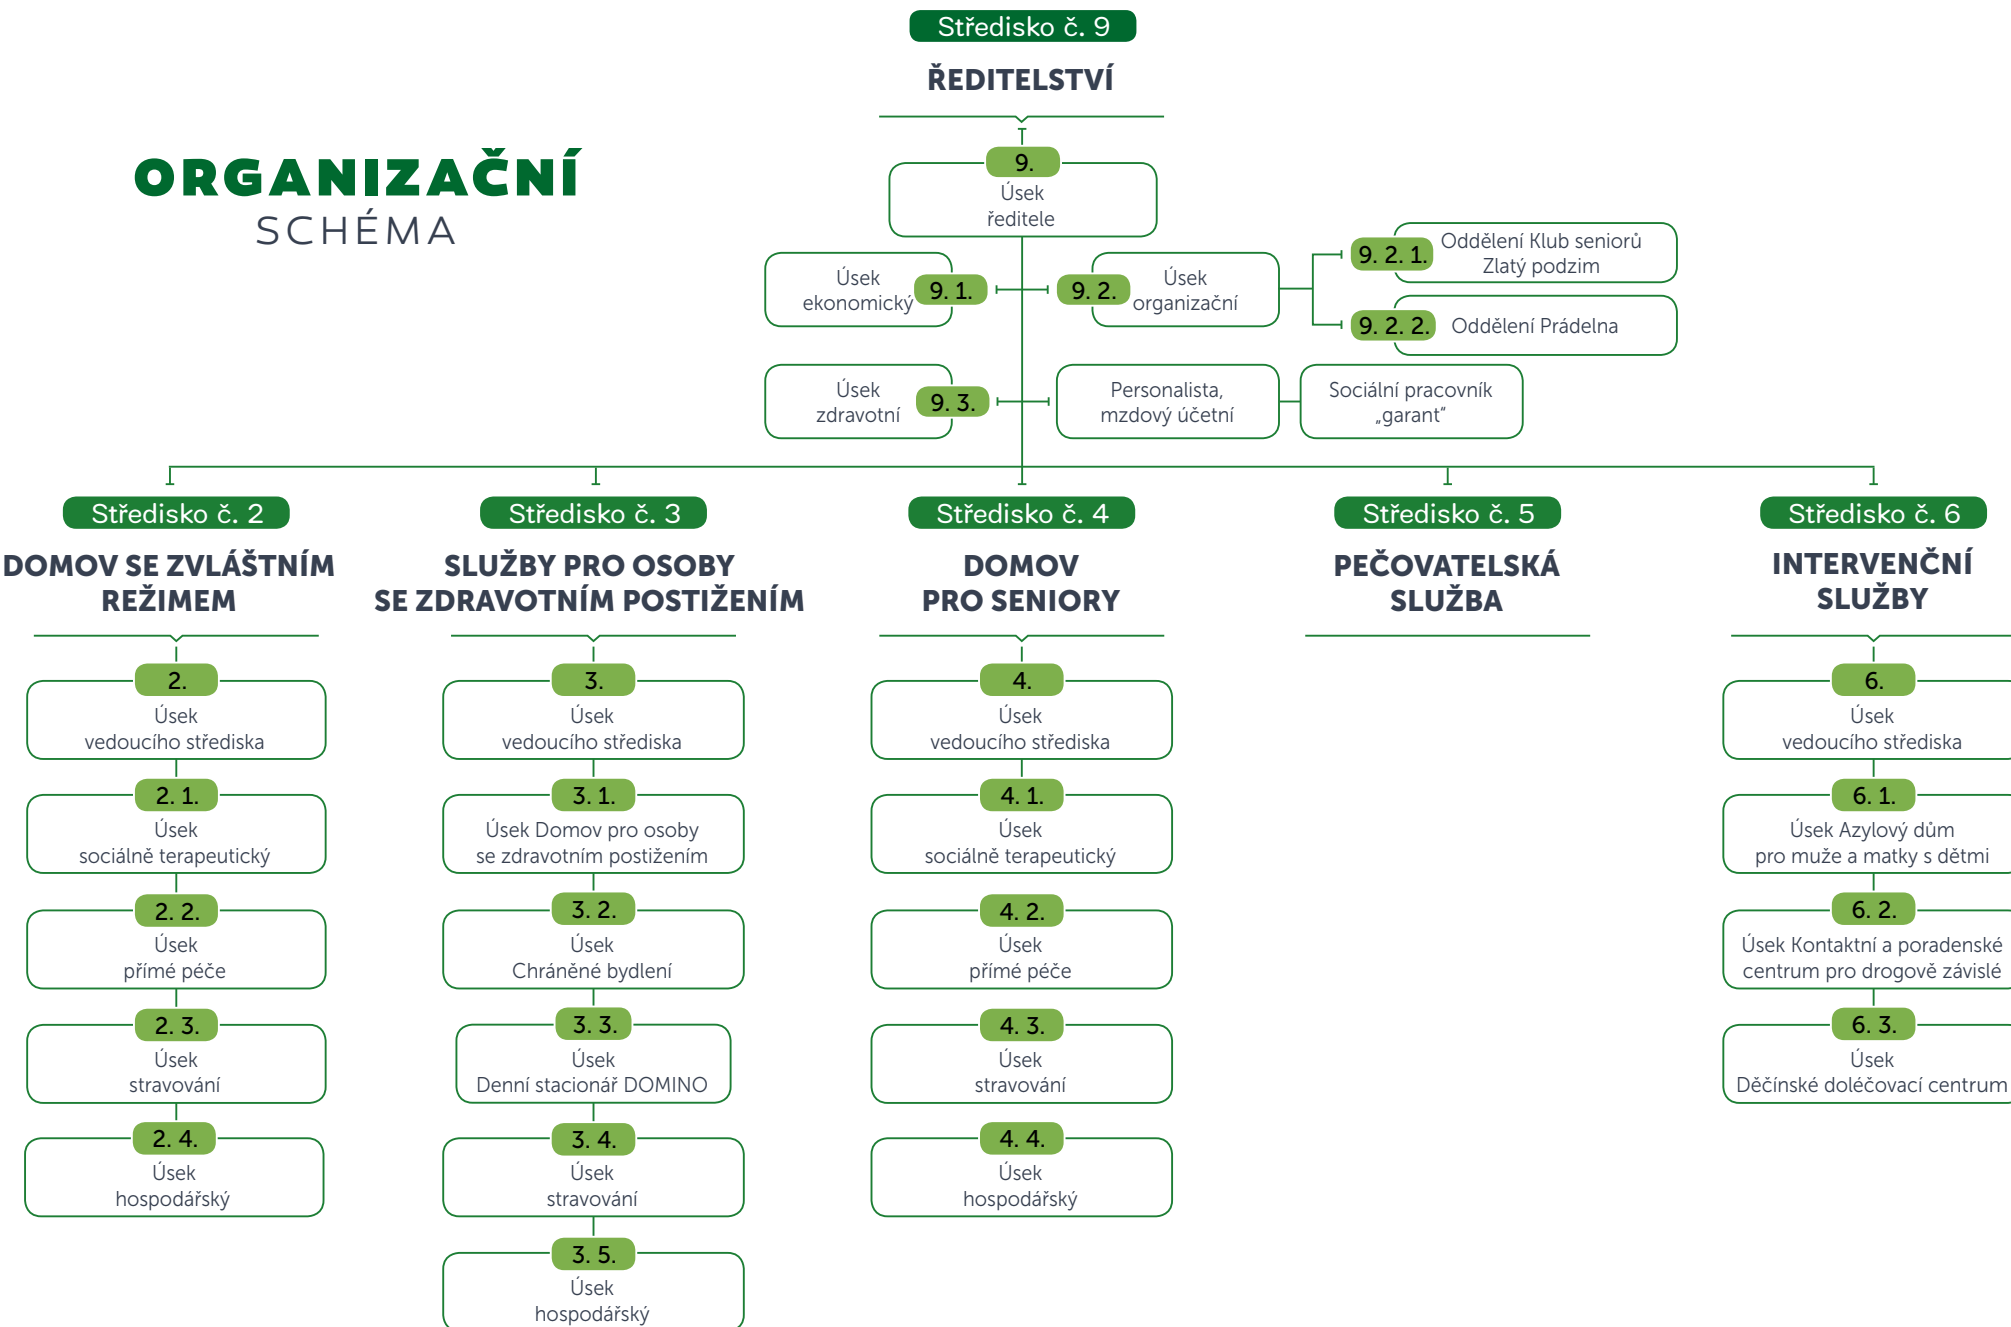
ORGANIZAČNÍ
SCHÉMA

Středisko č. 9
ŘEDITELSTVÍ

9.
Úsek ředitele

Úsek ekonomický 9. 1.

9. 2. Úsek organizační

9. 2. 1. Oddělení Klub seniorů Zlatý podzim

9. 2. 2. Oddělení Prádelna

Úsek zdravotní 9. 3.

Personalista, mzdový účetní

Sociální pracovník „garant"

Středisko č. 2
DOMOV SE ZVLÁŠTNÍM REŽIMEM

2.
Úsek vedoucího střediska

2. 1.
Úsek sociálně terapeutický

2. 2.
Úsek přímé péče

2. 3.
Úsek stravování

2. 4.
Úsek hospodářský

Středisko č. 3
SLUŽBY PRO OSOBY SE ZDRAVOTNÍM POSTIŽENÍM

3.
Úsek vedoucího střediska

3. 1.
Úsek Domov pro osoby se zdravotním postižením

3. 2.
Úsek Chráněné bydlení

3. 3.
Úsek Denní stacionář DOMINO

3. 4.
Úsek stravování

3. 5.
Úsek hospodářský

Středisko č. 4
DOMOV PRO SENIORY

4.
Úsek vedoucího střediska

4. 1.
Úsek sociálně terapeutický

4. 2.
Úsek přímé péče

4. 3.
Úsek stravování

4. 4.
Úsek hospodářský

Středisko č. 5
PEČOVATELSKÁ SLUŽBA

Středisko č. 6
INTERVENČNÍ SLUŽBY

6.
Úsek vedoucího střediska

6. 1.
Úsek Azylový dům pro muže a matky s dětmi

6. 2.
Úsek Kontaktní a poradenské centrum pro drogově závislé

6. 3.
Úsek Děčínské doléčovací centrum